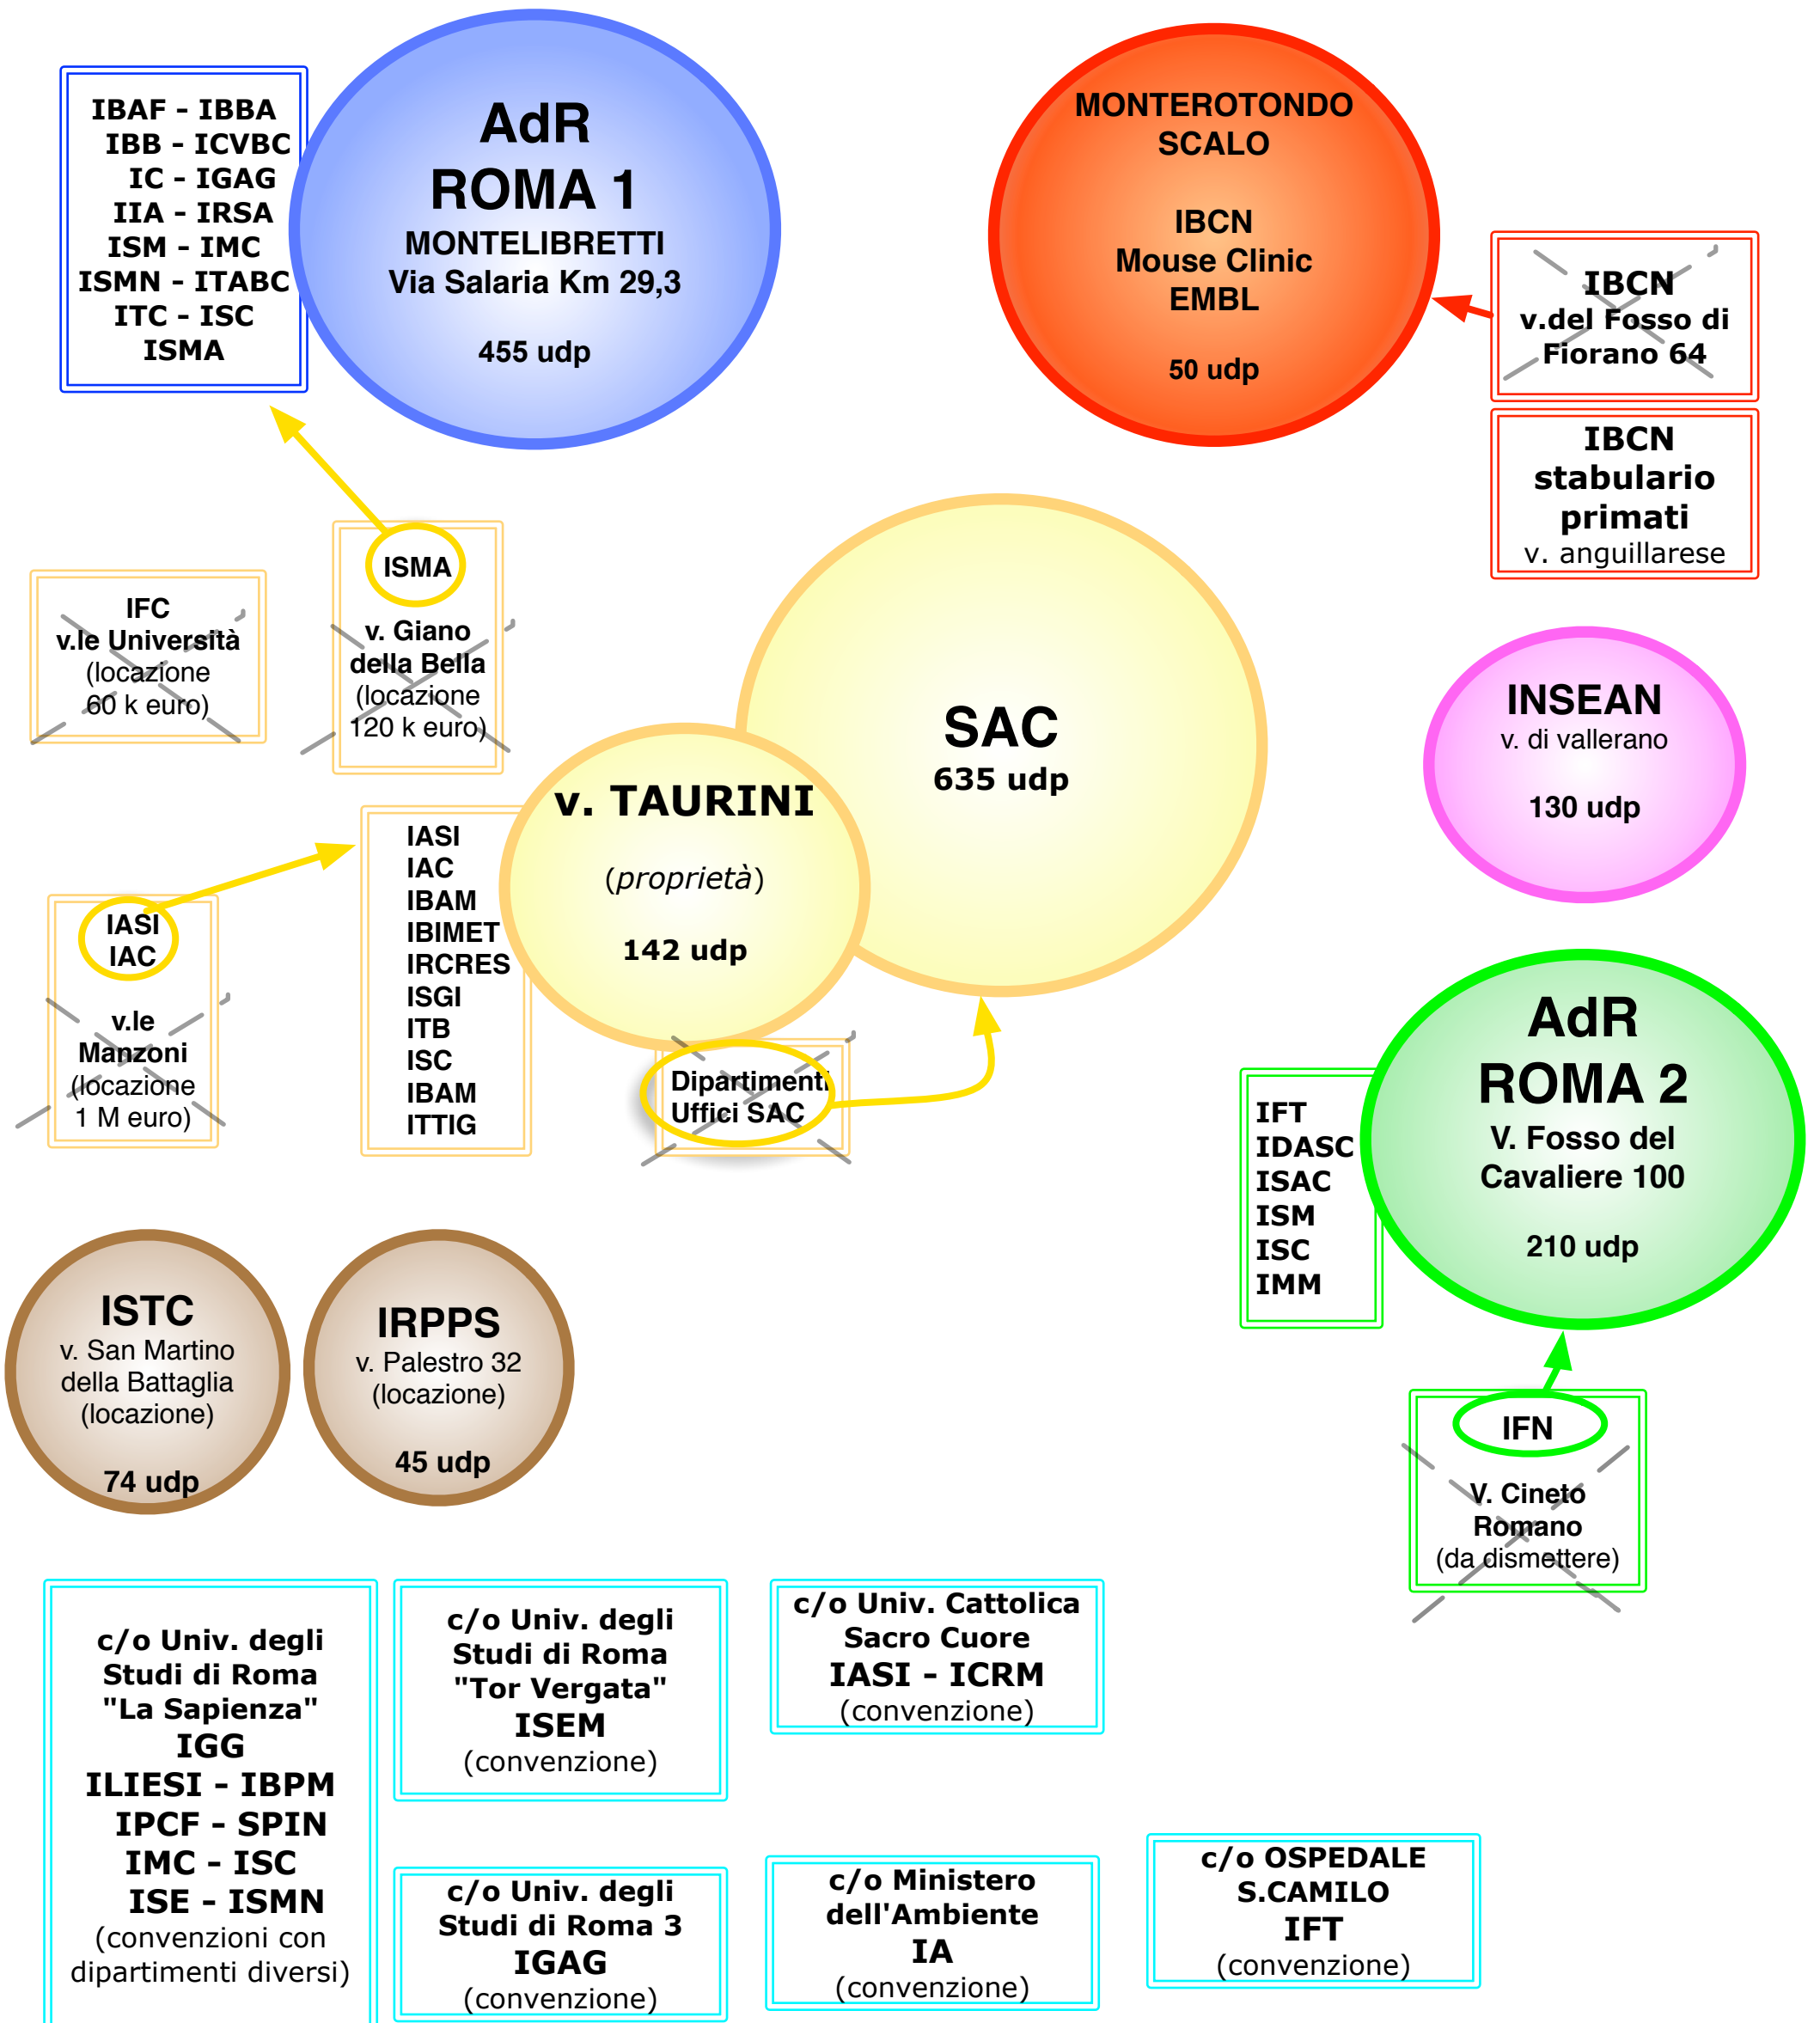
IBAF - IBBA
IBB - ICVBC
IC - IGAG
IIA - IRSA
ISM - IMC
ISMN - ITABC
ITC - ISC
ISMA

AdR
ROMA 1
MONTELIBRETTI
Via Salaria Km 29,3

455 udp

MONTEROTONDO
SCALO

IBCN
Mouse Clinic
EMBL

50 udp

IBCN
v.del Fosso di
Fiorano 64

IBCN
stabulario
primati
v. anguillarese

ISMA
v. Giano
della Bella
(locazione
120 k euro)

IFC
v.le Università
(locazione
60 k euro)

SAC
635 udp

INSEAN
v. di vallerano

130 udp

v. TAURINI

(proprietà)

142 udp

IASI
IAC
IBAM
IBIMET
IRCRES
ISGI
ITB
ISC
IBAM
ITTIG

IASI
IAC

v.le
Manzoni
(locazione
1 M euro)

Dipartimenti
Uffici SAC

AdR
ROMA 2
V. Fosso del
Cavaliere 100

210 udp

IFT
IDASC
ISAC
ISM
ISC
IMM

ISTC
v. San Martino
della Battaglia
(locazione)

74 udp

IRPPS
v. Palestro 32
(locazione)

45 udp

IFN
V. Cineto
Romano
(da dismettere)

c/o Univ. degli
Studi di Roma
"La Sapienza"
IGG
ILIESI - IBPM
IPCF - SPIN
IMC - ISC
ISE - ISMN
(convenzioni con
dipartimenti diversi)

c/o Univ. degli
Studi di Roma
"Tor Vergata"
ISEM
(convenzione)

c/o Univ. Cattolica
Sacro Cuore
IASI - ICRM
(convenzione)

c/o Univ. degli
Studi di Roma 3
IGAG
(convenzione)

c/o Ministero
dell'Ambiente
IA
(convenzione)

c/o OSPEDALE
S.CAMILO
IFT
(convenzione)